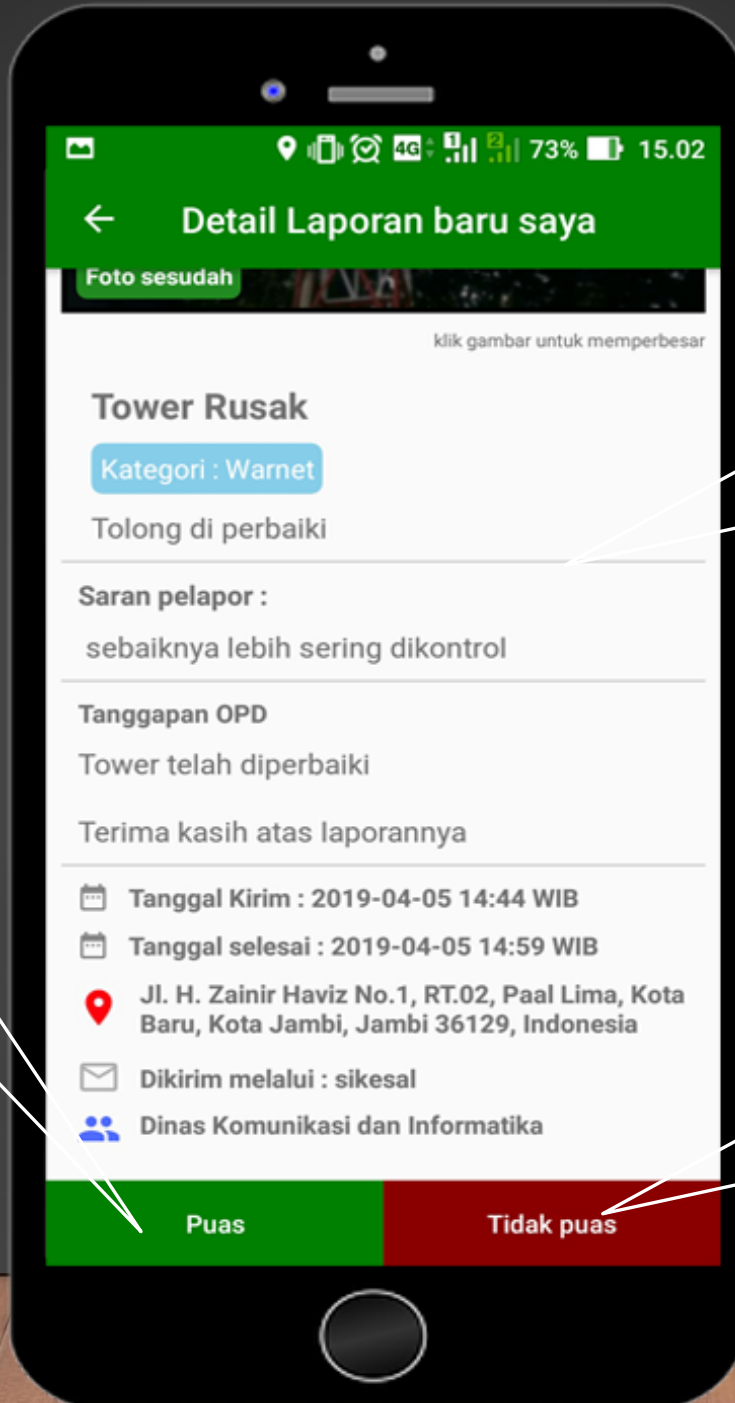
4G 73% 15.02

Detail Laporan baru saya

Foto sesudah

klik gambar untuk memperbesar

Tower Rusak

Kategori : Warnet

Tolong di perbaiki

Saran pelapor :

sebaiknya lebih sering dikontrol

Tanggapan OPD

Tower telah diperbaiki

Terima kasih atas laporannya

Tanggal Kirim : 2019-04-05 14:44 WIB

Tanggal selesai : 2019-04-05 14:59 WIB

Jl. H. Zainir Haviz No.1, RT.02, Paal Lima, Kota Baru, Kota Jambi, Jambi 36129, Indonesia

Dikirim melalui : sikesal

Dinas Komunikasi dan Informatika

Puas

Tidak puas